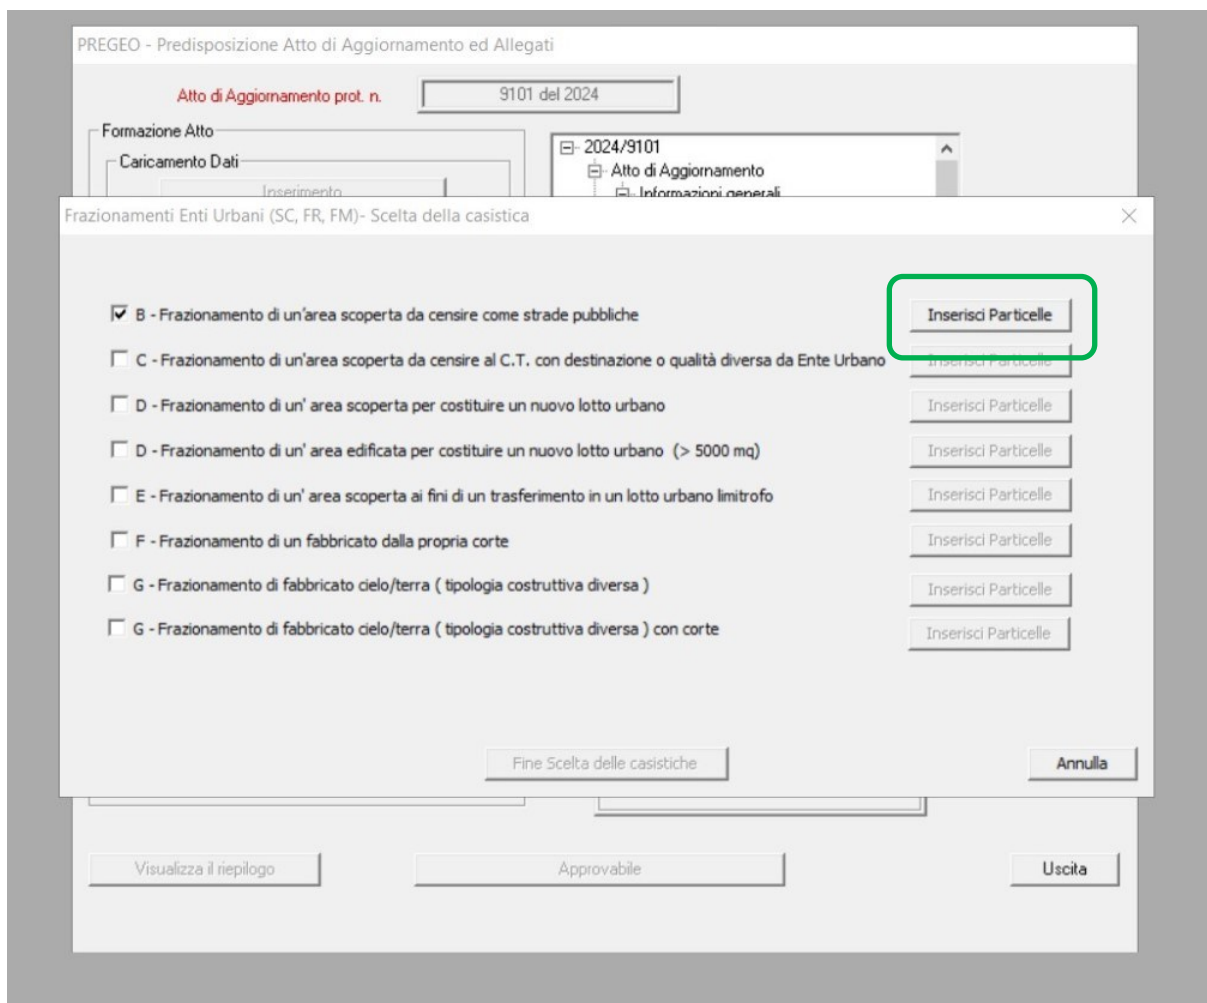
PREGEO - Predisposizione Atto di Aggiornamento ed Allegati

Atto di Aggiornamento prot. n. 9101 del 2024

Formazione Atto

Caricamento Dati

Inserimento

2024/9101
Atto di Aggiornamento
Informazioni generali

Frazionamenti Enti Urbani (SC, FR, FM)- Scelta della casistica

B - Frazionamento di un'area scoperta da censire come strade pubbliche | Inserisci Particelle

C - Frazionamento di un'area scoperta da censire al C.T. con destinazione o qualità diversa da Ente Urbano | Inserisci Particelle

D - Frazionamento di un' area scoperta per costituire un nuovo lotto urbano | Inserisci Particelle

D - Frazionamento di un' area edificata per costituire un nuovo lotto urbano (> 5000 mq) | Inserisci Particelle

E - Frazionamento di un' area scoperta ai fini di un trasferimento in un lotto urbano limitrofo | Inserisci Particelle

F - Frazionamento di un fabbricato dalla propria corte | Inserisci Particelle

G - Frazionamento di fabbricato cielo/terra ( tipologia costruttiva diversa ) | Inserisci Particelle

G - Frazionamento di fabbricato cielo/terra ( tipologia costruttiva diversa ) con corte | Inserisci Particelle

Fine Scelta delle casistiche

Annulla

Visualizza il riepilogo

Approvabile

Uscita